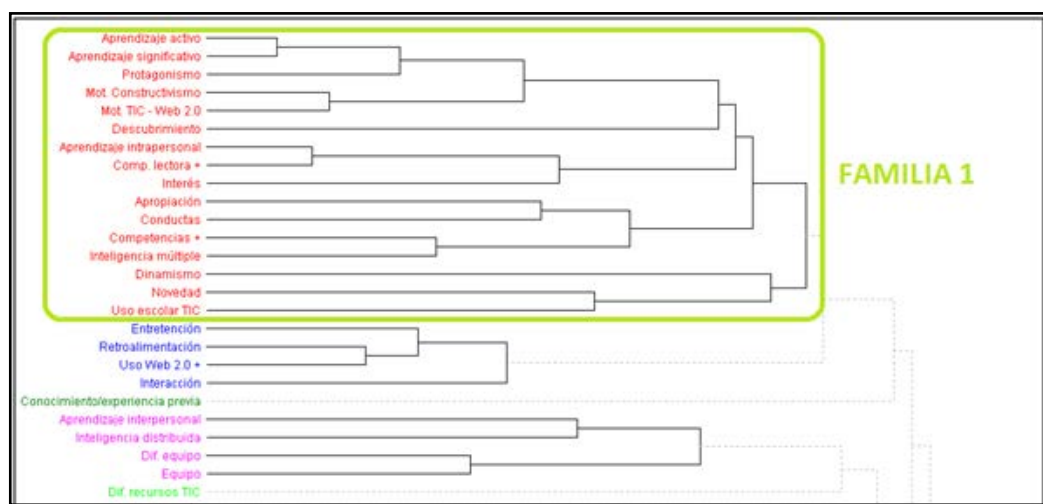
Aprendizaje activo
Aprendizaje significativo
Protagonismo
Mot. Constructivismo
Mot. TIC - Web 2.0
Descubrimiento
Aprendizaje intrapersonal
Comp. lectora +
Interés
Apropiación
Conductas
Competencias +
Inteligencia múltiple
Dinamismo
Novedad
Uso escolar TIC

FAMILIA 1

Entretención
Retroalimentación
Uso Web 2.0 +
Interacción
Conocimiento/experiencia previa
Aprendizaje interpersonal
Inteligencia distribuida
Dif. equipo
Equipo
Dif. recursos TIC